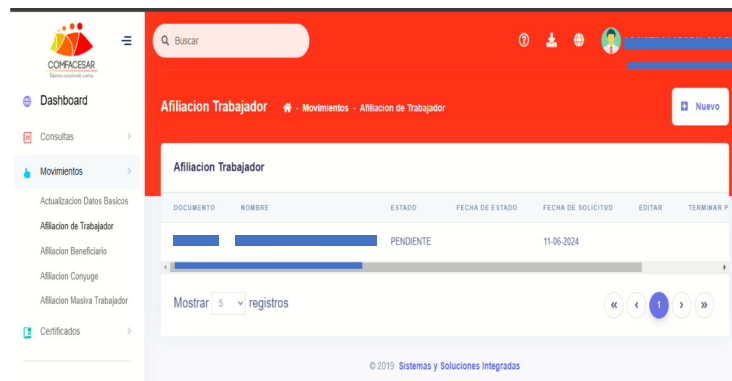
COMFACESAR

Sueños cumpliendo sueños

Dashboard

Consultas

Movimientos

Actualizacion Datos Basicos

Afiliacion de Trabajador

Afiliacion Beneficiario

Afiliacion Conyuge

Afiliacion Masiva Trabajador

Certificados

Buscar

Afiliacion Trabajador - Movimientos - Afiliacion de Trabajador

Nuevo

Afiliacion Trabajador

| DOCUMENTO | NOMBRE | ESTADO | FECHA DE ESTADO | FECHA DE SOLICITUD | EDITAR | TERMINAR P |
|---|---|---|---|---|---|---|
| | | PENDIENTE | | 11-06-2024 | | |

Mostrar 5 registros

« ‹ 1 › »

© 2019 Sistemas y Soluciones Integradas